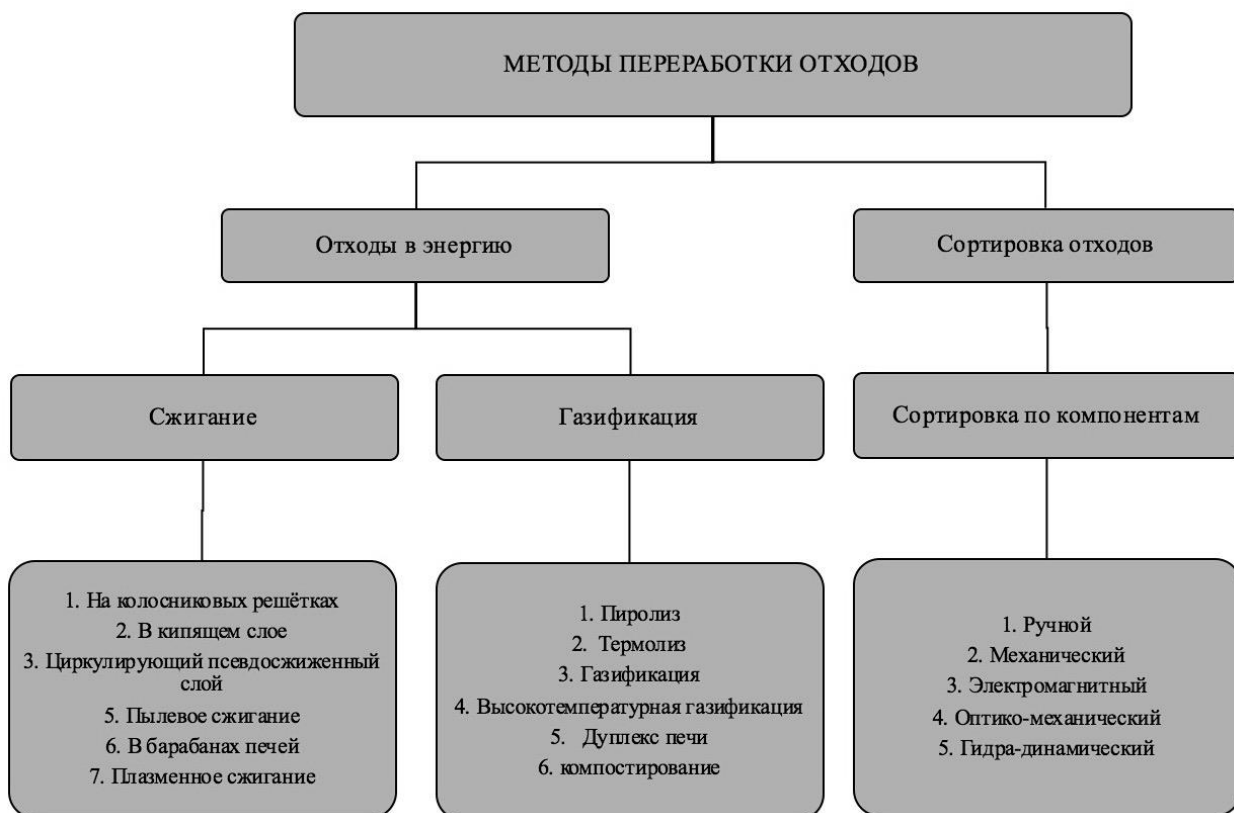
МЕТОДЫ ПЕРЕРАБОТКИ ОТХОДОВ

Отходы в энергию

Сортировка отходов

Сжигание

Газификация

Сортировка по компонентам

1. На колосниковых решётках
2. В кипящем слое
3. Циркулирующий псевдосжиженный слой
5. Пылевое сжигание
6. В барабанах печей
7. Плазменное сжигание

1. Пиролиз
2. Термолиз
3. Газификация
4. Высокотемпературная газификация
5. Дуплекс печи
6. компостирование

1. Ручной
2. Механический
3. Электромагнитный
4. Оптико-механический
5. Гидра-динамический